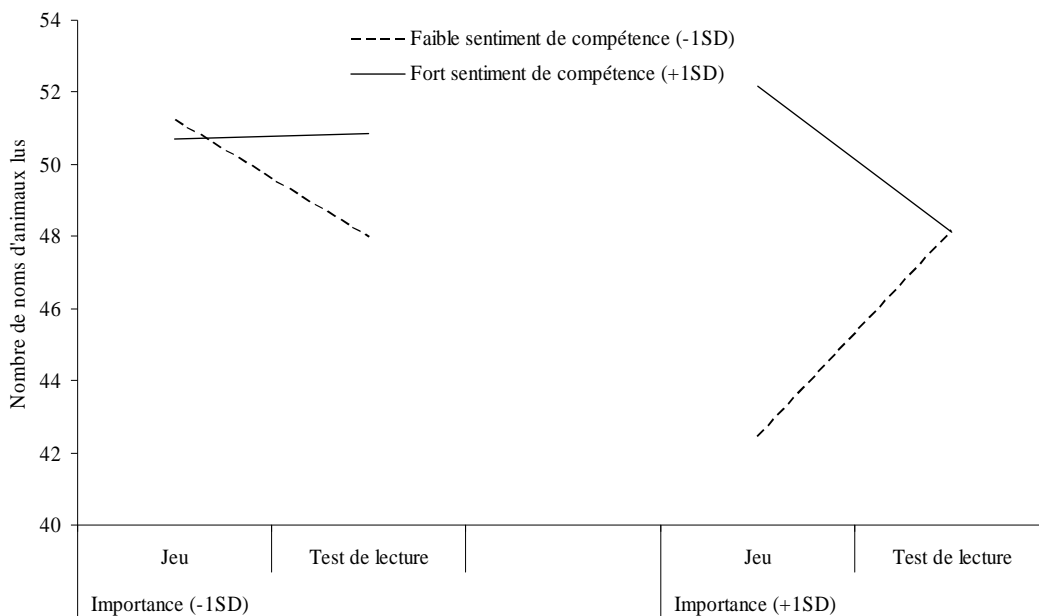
Faible sentiment de compétence (-1SD)
Fort sentiment de compétence (+1SD)

Nombre de noms d'animaux lus

54
52
50
48
46
44
42
40

Jeu
Test de lecture
Jeu
Test de lecture

Importance (-1SD)
Importance (+1SD)